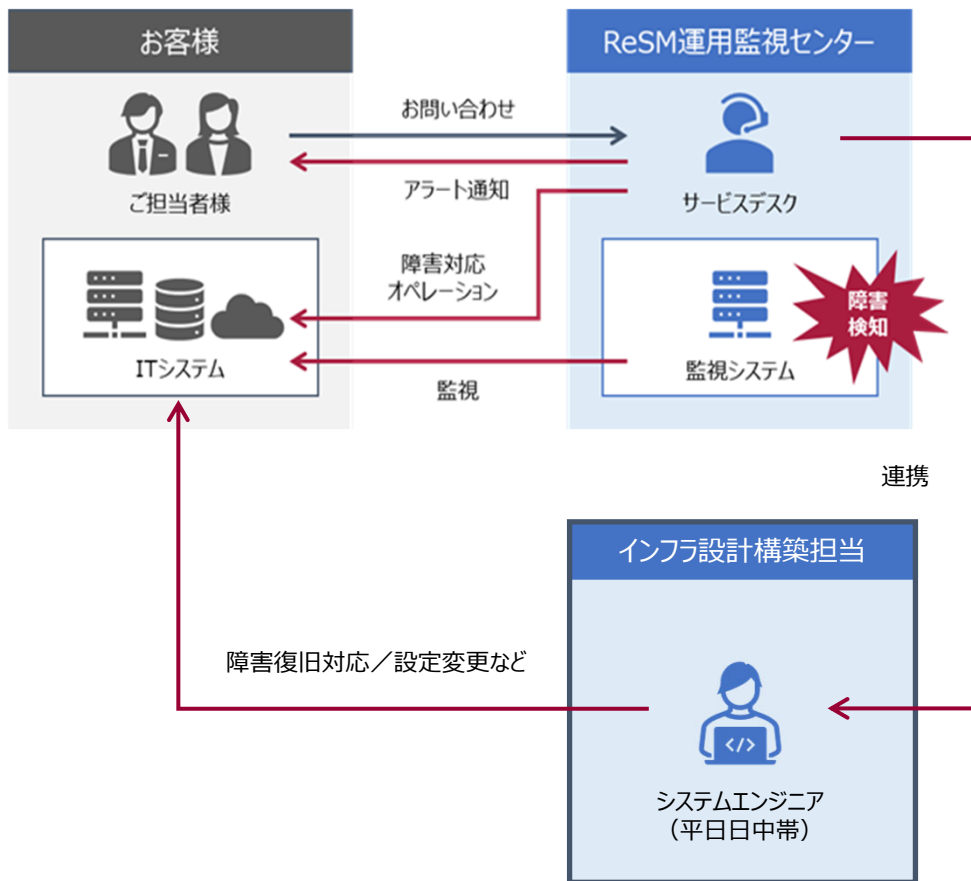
お客様

ReSM運用監視センター

お問い合わせ

ご担当者様

アラート通知

サービスデスク

障害対応
オペレーション

ITシステム

障害
検知

監視システム

監視

連携

インフラ設計構築担当

障害復旧対応／設定変更など

システムエンジニア
（平日日中帯）